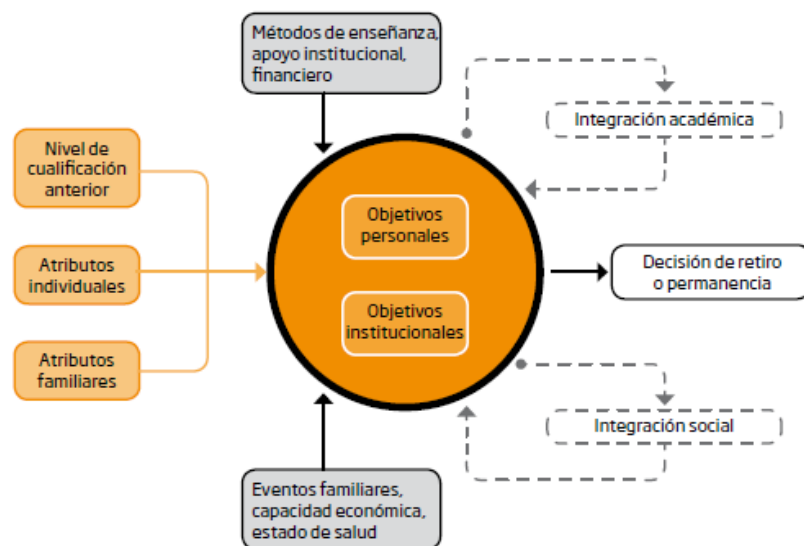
Métodos de enseñanza, apoyo institucional, financiero

Integración académica

Nivel de cualificación anterior

Atributos individuales

Atributos familiares

Objetivos personales

Objetivos institucionales

Decisión de retiro o permanencia

Integración social

Eventos familiares, capacidad económica, estado de salud